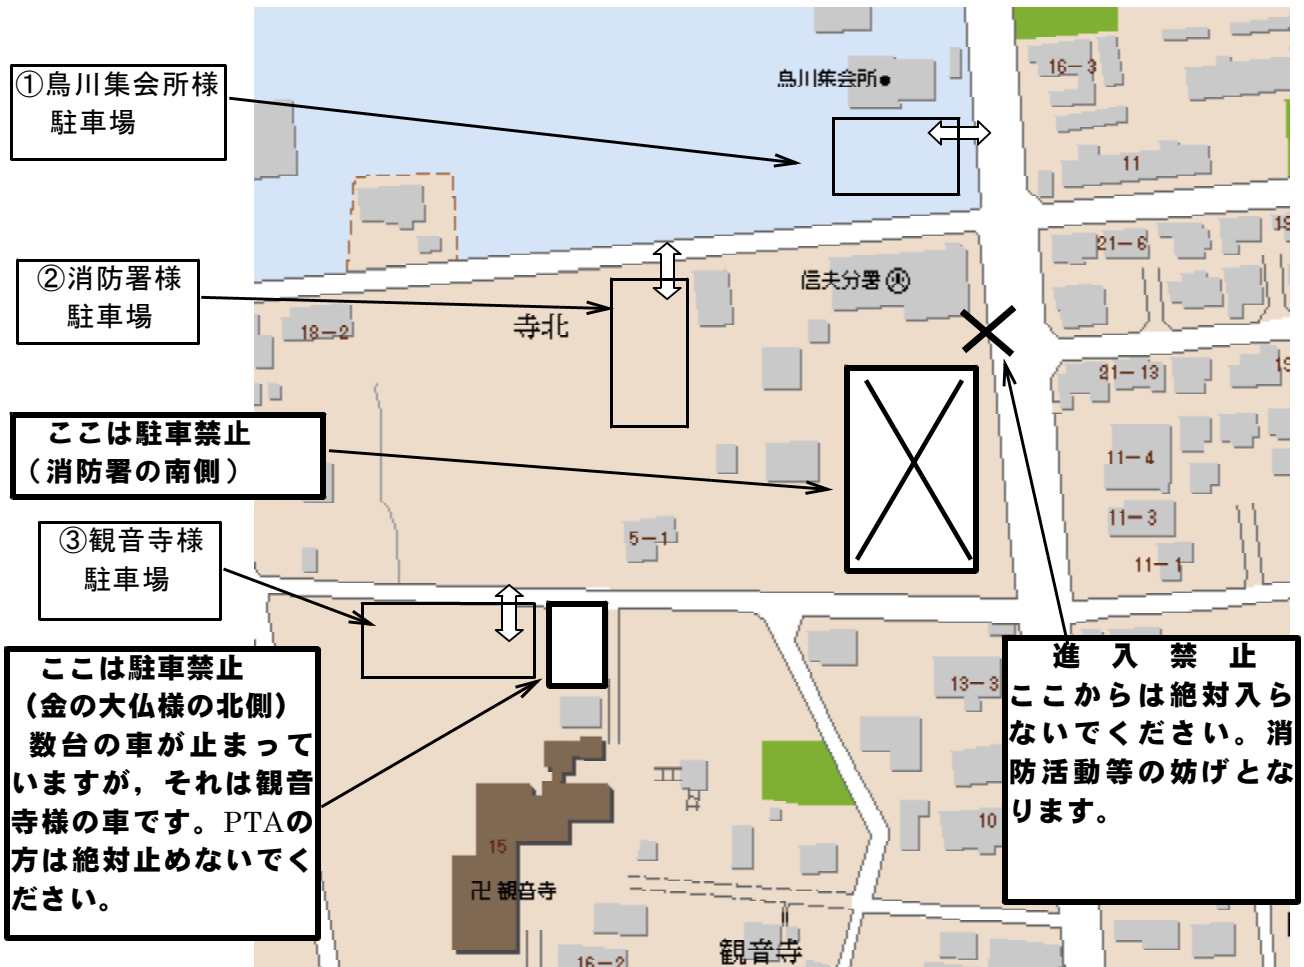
①鳥川集会所様
駐車場

②消防署様
駐車場

ここは駐車禁止
（消防署の南側）

③観音寺様
駐車場

ここは駐車禁止
（金の大仏様の北側）
数台の車が止まっていますが，それは観音寺様の車です。PTAの方は絶対止めないでください。

鳥川集会所

16−3

11

19

21−6

信夫分署

18−2

寺北

21−13

19

11−4

11−3

5−1

11−1

13−3

進 入 禁 止
ここからは絶対入らないでください。消防活動等の妨げとなります。

10

15

卍 観音寺

16−2

観音寺